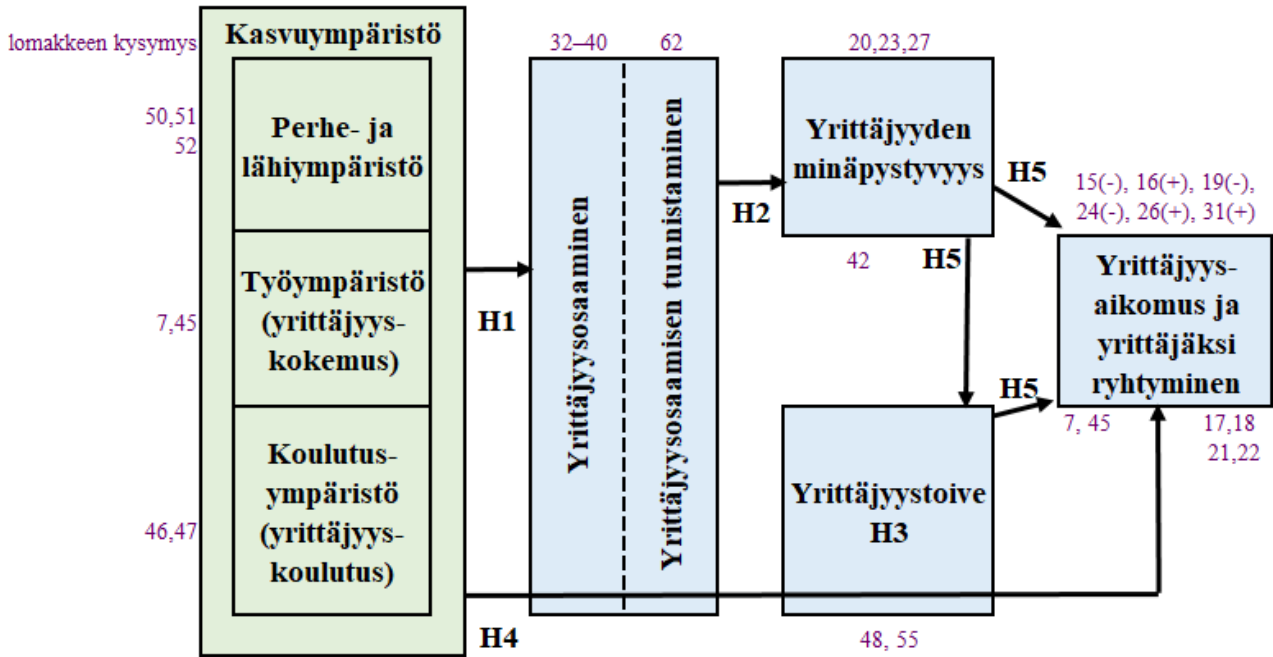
lomakkeen kysymys

Kasvuympäristö

50,51
52

Perhe- ja lähiympäristö

7,45

Työympäristö (yrittäjyyskokemus)

46,47

Koulutusympäristö (yrittäjyyskoulutus)

H1

H4

32–40

62

Yrittäjyysosaaminen

Yrittäjyysosaamisen tunnistaminen

H2

20,23,27

Yrittäjyyden minäpystyvyys

42

H5

H5

Yrittäjyystoive H3

48, 55

H5

15(-), 16(+), 19(-), 24(-), 26(+), 31(+)

Yrittäjyysaikomus ja yrittäjäksi ryhtyminen

7, 45

17,18
21,22